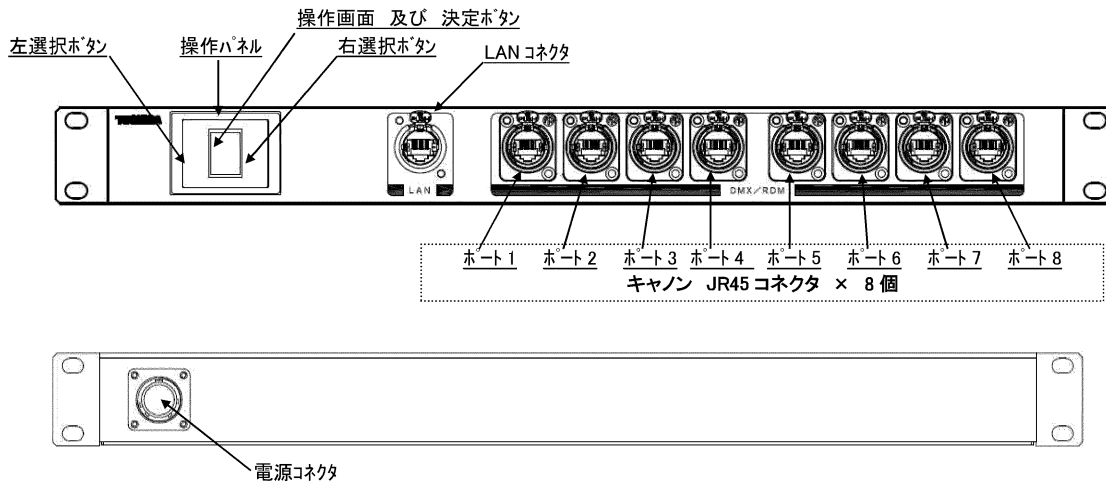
操作画面 及び 決定ボタン
左選択ボタン
操作パネル
右選択ボタン
LAN コネクタ
TOSHIBA
LAN
DMX/RDM
ポート1 ポート2 ポート3 ポート4 ポート5 ポート6 ポート7 ポート8
キャノン JR45 コネクタ × 8 個
電源コネクタ